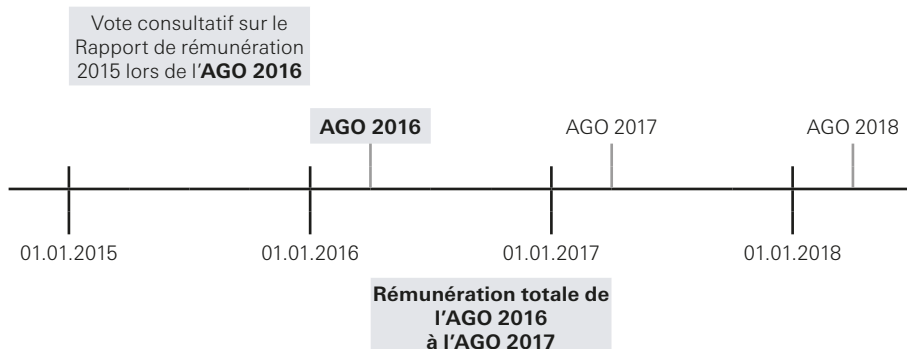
Vote consultatif sur le Rapport de rémunération 2015 lors de l'**AGO 2016**

**AGO 2016**

AGO 2017

AGO 2018

01.01.2015

01.01.2016

01.01.2017

01.01.2018

**Rémunération totale de l'AGO 2016 à l'AGO 2017**